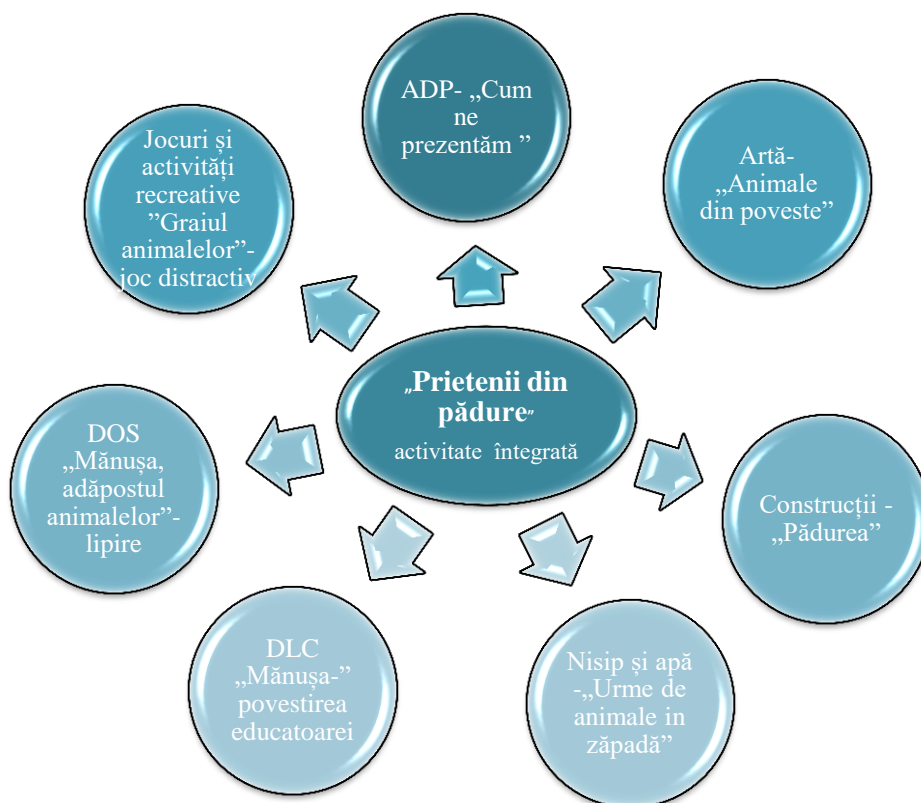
„Prietenii din pădure”
activitate integrată

ADP- „Cum ne prezentăm ”

Artă- „Animale din poveste”

Construcții - „Pădurea”

Nisip și apă -„Urme de animale in zăpadă”

DLC „Mănușa-” povestirea educatoarei

DOS „Mănușa, adăpostul animalelor”- lipire

Jocuri și activități recreative ”Graiul animalelor”- joc distractiv